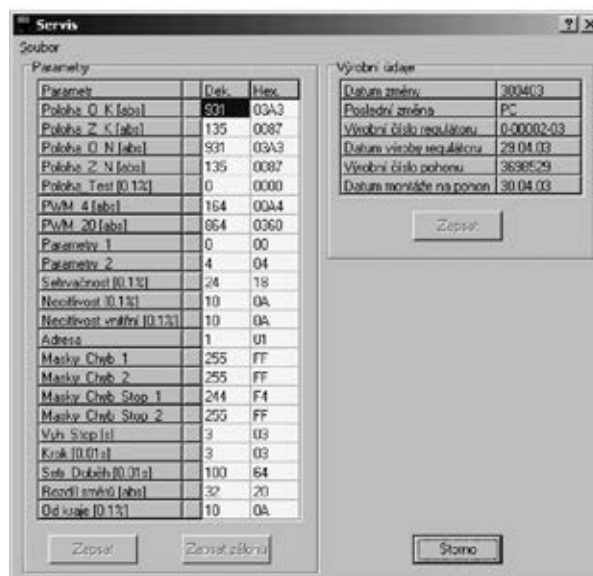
Servis

Soubor

Parametry

| Parametr | | Dek. | Hex. |
|---|---|---|---|
| Poloha O K [abs] | | 931 | 03A3 |
| Poloha Z K [abs] | | 135 | 0087 |
| Poloha O N [abs] | | 931 | 03A3 |
| Poloha Z N [abs] | | 135 | 0087 |
| Poloha Test [0.1%] | | 0 | 0000 |
| PWM 4 [abs] | | 164 | 00A4 |
| PWM 20 [abs] | | 864 | 0360 |
| Parametry 1 | | 0 | 00 |
| Parametry 2 | | 4 | 04 |
| Setrvačnost [0.1%] | | 24 | 18 |
| Necitlivost [0.1%] | | 10 | 0A |
| Necitlivost vnitřní [0.1%] | | 10 | 0A |
| Adresa | | 1 | 01 |
| Masky Chyb 1 | | 255 | FF |
| Masky Chyb 2 | | 255 | FF |
| Masky Chyb Stop 1 | | 244 | F4 |
| Masky Chyb Stop 2 | | 255 | FF |
| Vyb Stop [s] | | 3 | 03 |
| Krok [0.01s] | | 3 | 03 |
| Srib Doběh [0.01s] | | 100 | 64 |
| Rozdíl směrů [abs] | | 32 | 20 |
| Od kraje [0.1%] | | 10 | 0A |

Zapsat

Zapsat zálohu

Výrobní údaje

| | |
|---|---|
| Datum změny | 300403 |
| Poslední změna | PC |
| Výrobní číslo regulátoru | 0-00002-03 |
| Datum výroby regulátoru | 29.04.03 |
| Výrobní číslo pohonu | 3698529 |
| Datum montáže na pohon | 30.04.03 |

Zapsat

Storno